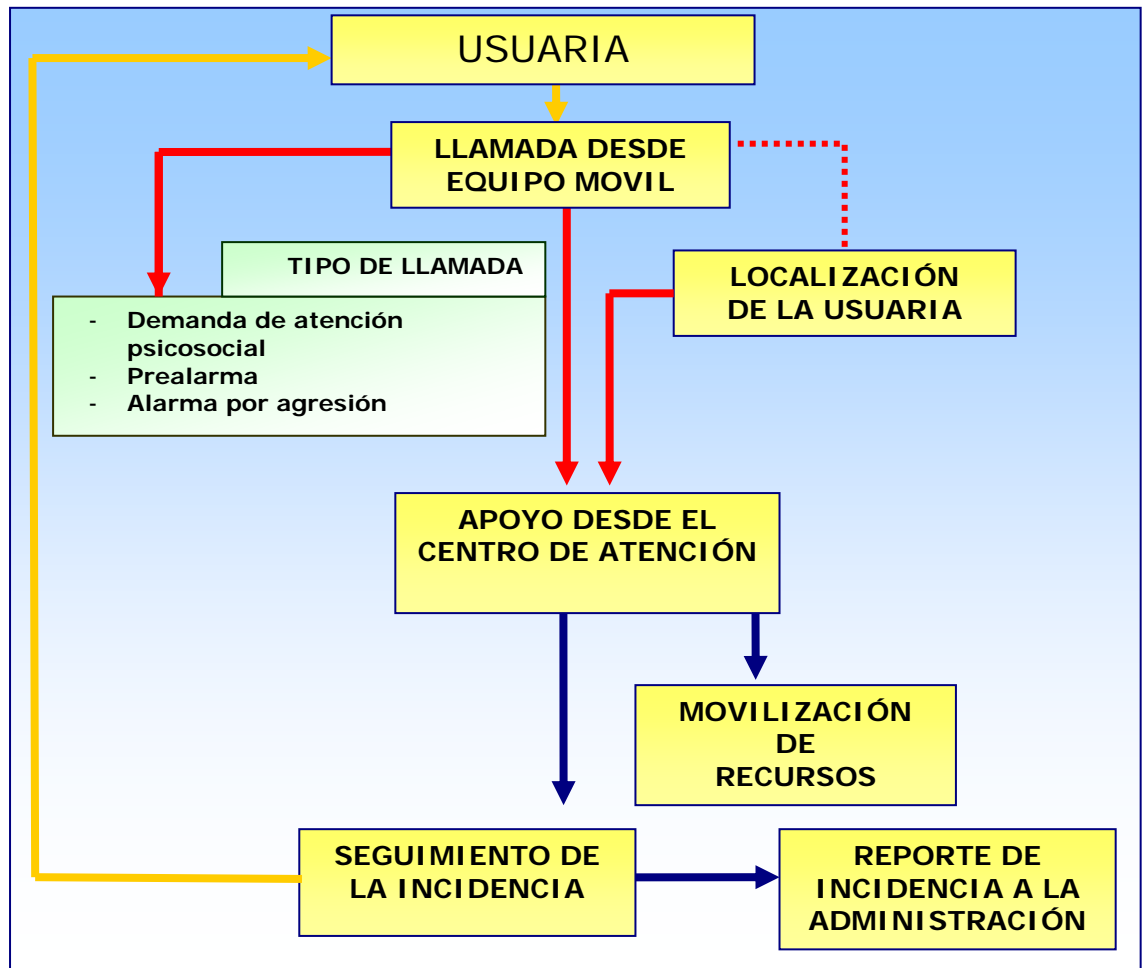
USUARIA

LLAMADA DESDE EQUIPO MOVIL

TIPO DE LLAMADA

- Demanda de atención psicosocial
- Prealarma
- Alarma por agresión

LOCALIZACIÓN DE LA USUARIA

APOYO DESDE EL CENTRO DE ATENCIÓN

MOVILIZACIÓN DE RECURSOS

SEGUIMIENTO DE LA INCIDENCIA

REPORTE DE INCIDENCIA A LA ADMINISTRACIÓN